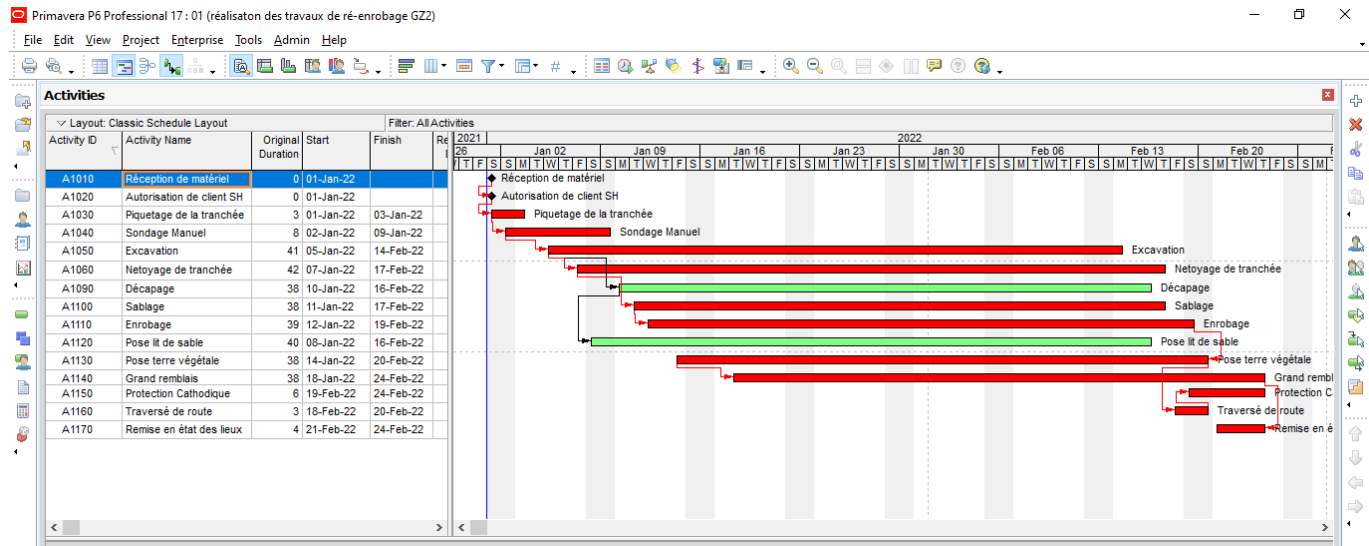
Primavera P6 Professional 17 : 01 (réalisaton des travaux de ré-enrobage GZ2)

File Edit View Project Enterprise Tools Admin Help

Activities

Layout: Classic Schedule Layout
Filter: All Activities

| Activity ID | Activity Name | Original Duration | Start | Finish |
|---|---|---|---|---|
| A1010 | Réception de matériel | 0 | 01-Jan-22 | |
| A1020 | Autorisation de client SH | 0 | 01-Jan-22 | |
| A1030 | Piquetage de la tranchée | 3 | 01-Jan-22 | 03-Jan-22 |
| A1040 | Sondage Manuel | 8 | 02-Jan-22 | 09-Jan-22 |
| A1050 | Excavation | 41 | 05-Jan-22 | 14-Feb-22 |
| A1060 | Netoyage de tranchée | 42 | 07-Jan-22 | 17-Feb-22 |
| A1090 | Décapage | 38 | 10-Jan-22 | 16-Feb-22 |
| A1100 | Sablage | 38 | 11-Jan-22 | 17-Feb-22 |
| A1110 | Enrobage | 39 | 12-Jan-22 | 19-Feb-22 |
| A1120 | Pose lit de sable | 40 | 08-Jan-22 | 16-Feb-22 |
| A1130 | Pose terre végétale | 38 | 14-Jan-22 | 20-Feb-22 |
| A1140 | Grand remblais | 38 | 18-Jan-22 | 24-Feb-22 |
| A1150 | Protection Cathodique | 6 | 19-Feb-22 | 24-Feb-22 |
| A1160 | Traversé de route | 3 | 18-Feb-22 | 20-Feb-22 |
| A1170 | Remise en état des lieux | 4 | 21-Feb-22 | 24-Feb-22 |

2021 2022
26 Jan 02 Jan 09 Jan 16 Jan 23 Jan 30 Feb 06 Feb 13 Feb 20

Réception de matériel
Autorisation de client SH
Piquetage de la tranchée
Sondage Manuel
Excavation
Netoyage de tranchée
Décapage
Sablage
Enrobage
Pose lit de sable
Pose terre végétale
Grand rembl
Protection C
Traversé de route
Remise en é